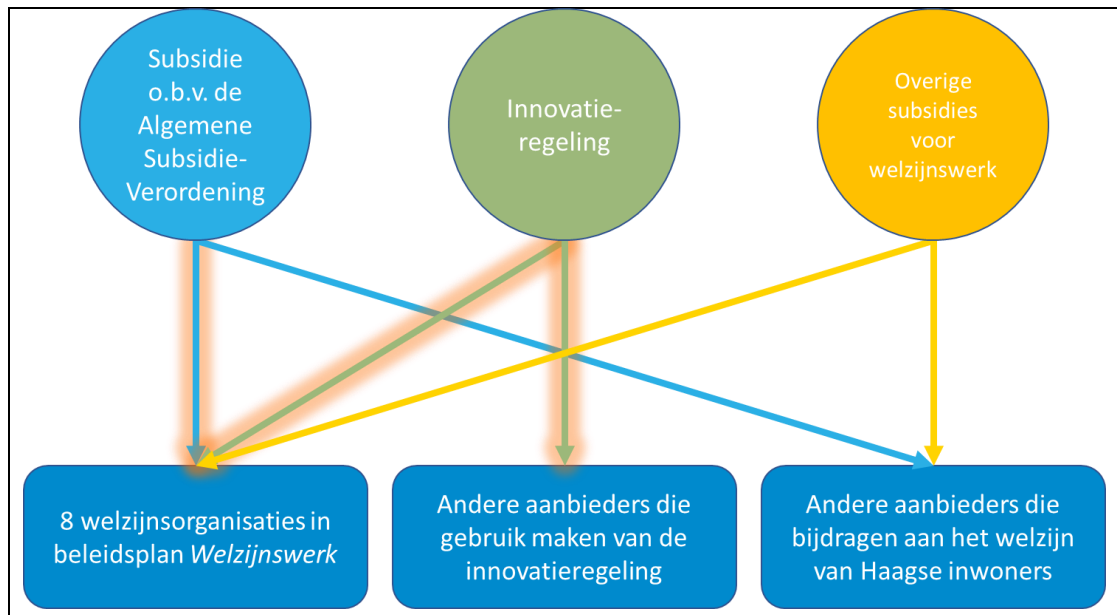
Subsidie o.b.v. de Algemene Subsidie-Verordening

Innovatie-regeling

Overige subsidies voor welzijnswerk

8 welzijnsorganisaties in beleidsplan *Welzijnswerk*

Andere aanbieders die gebruik maken van de innovatieregeling

Andere aanbieders die bijdragen aan het welzijn van Haagse inwoners